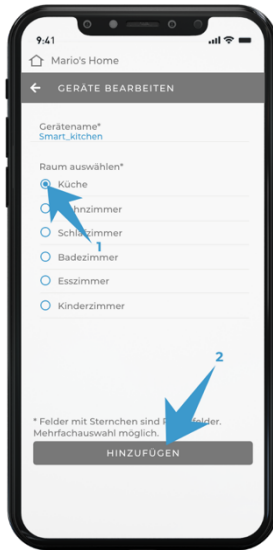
9:41

Mario's Home

GERÄTE BEARBEITEN

Gerätename*
Smart_kitchen

Raum auswählen*

Küche

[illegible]hnzimmer

Schla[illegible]zimmer

1

Badezimmer

Esszimmer

Kinderzimmer

2

* Felder mit Sternchen sind P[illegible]felder. Mehrfachauswahl möglich.

HINZUFÜGEN